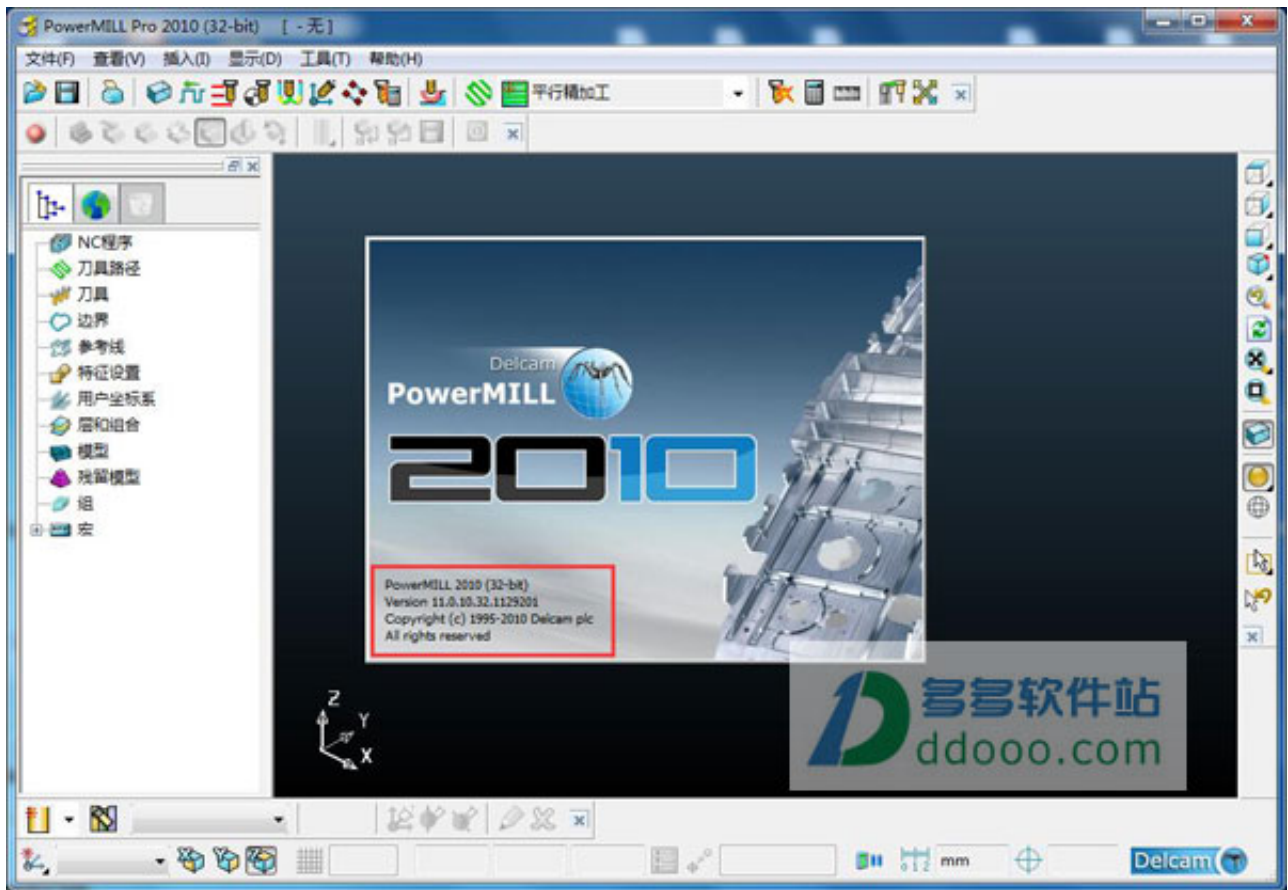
PowerMILL Pro 2010 (32-bit) [ - 无 ]

文件(F) 查看(V) 插入(I) 显示(D) 工具(T) 帮助(H)

平行精加工

NC程序
刀具路径
刀具
边界
参考线
特征设置
用户坐标系
层和组合
模型
残留模型
组
宏

Delcam
PowerMILL
2010

PowerMILL 2010 (32-bit)
Version 11.0.10.32.1129201
Copyright (c) 1995-2010 Delcam plc
All rights reserved

Z
Y
X

多多软件站
ddooo.com

mm

Delcam